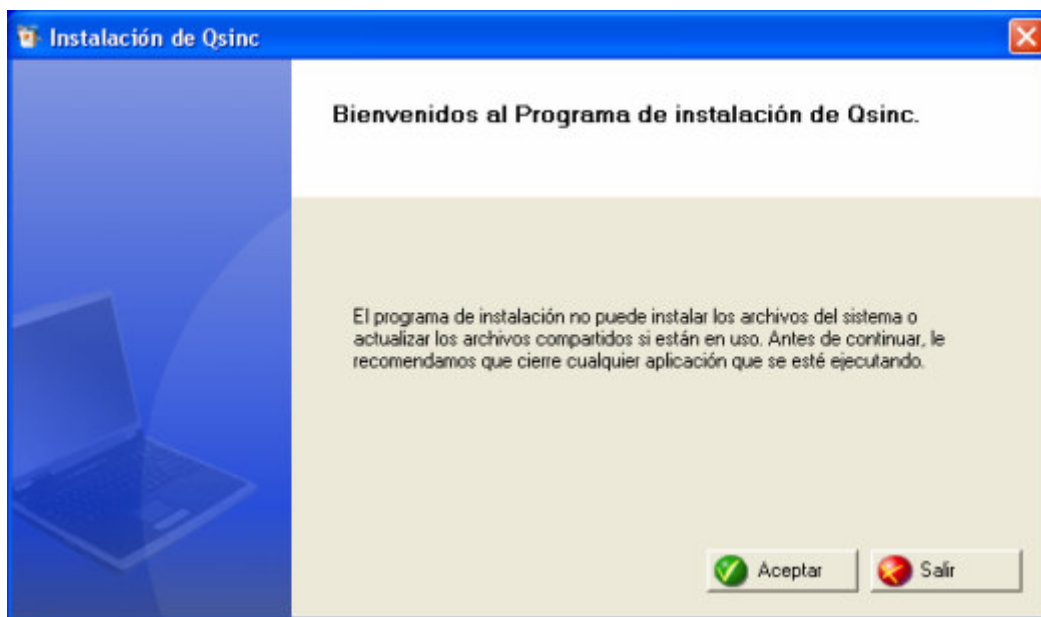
Instalación de Qsinc

Bienvenidos al Programa de instalación de Qsinc.

El programa de instalación no puede instalar los archivos del sistema o actualizar los archivos compartidos si están en uso. Antes de continuar, le recomendamos que cierre cualquier aplicación que se esté ejecutando.

Aceptar

Salir